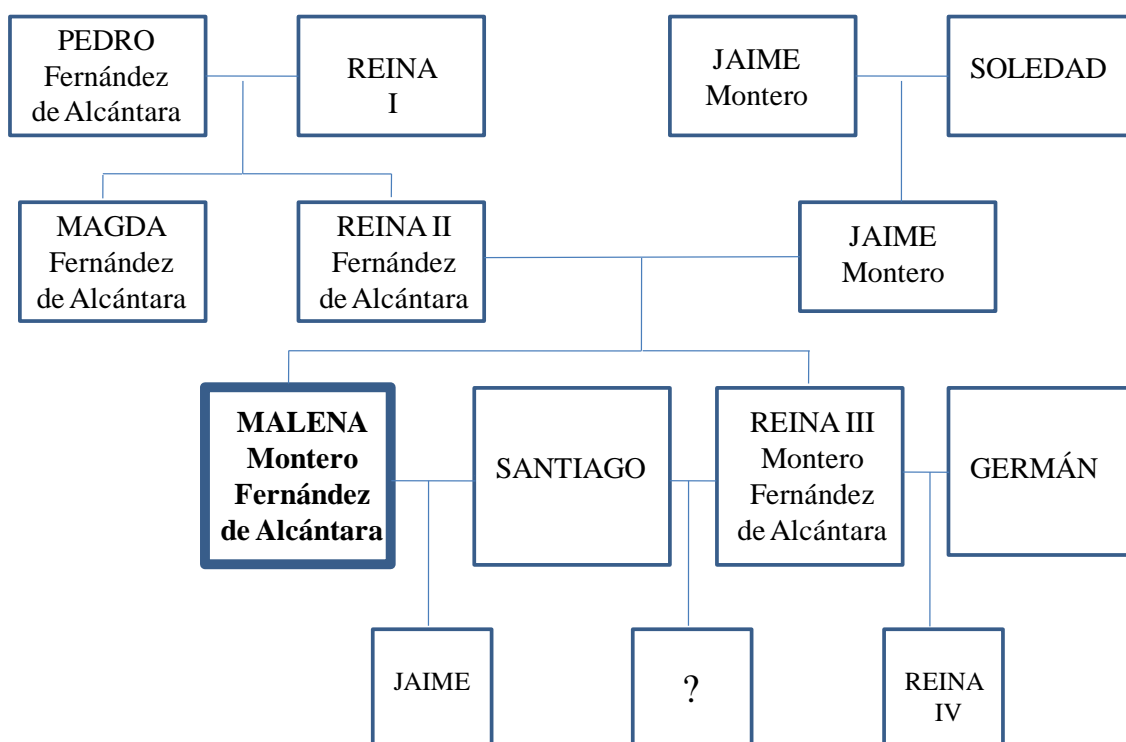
PEDRO Fernández de Alcántara

REINA I

JAIME Montero

SOLEDAD

MAGDA Fernández de Alcántara

REINA II Fernández de Alcántara

JAIME Montero

**MALENA Montero Fernández de Alcántara**

SANTIAGO

REINA III Montero Fernández de Alcántara

GERMÁN

JAIME

?

REINA IV